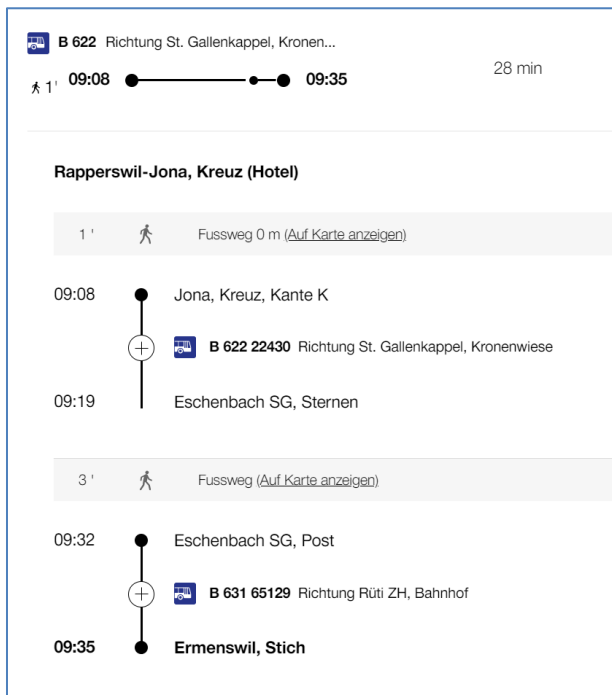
B 622 Richtung St. Gallenkappel, Kronen...

1' 09:08 09:35 28 min

Rapperswil-Jona, Kreuz (Hotel)

1' Fussweg 0 m (Auf Karte anzeigen)

09:08 Jona, Kreuz, Kante K

B 622 22430 Richtung St. Gallenkappel, Kronenwiese

09:19 Eschenbach SG, Sternen

3' Fussweg (Auf Karte anzeigen)

09:32 Eschenbach SG, Post

B 631 65129 Richtung Rüti ZH, Bahnhof

09:35 Ermenswil, Stich